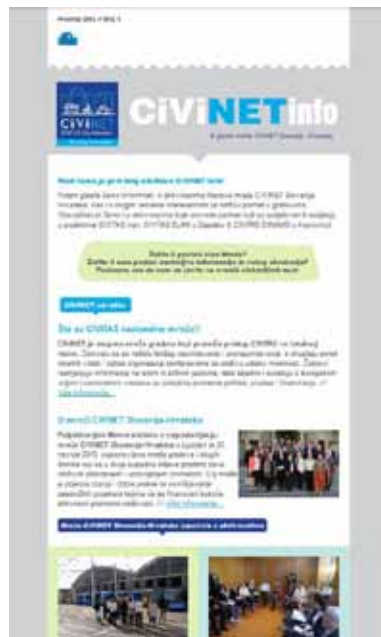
Prosinac 2015. / Broj 1

CiViNET info

Novi mjesec je već počeo u CIVINET-ovoj kući

Svjetli na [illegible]

Dobro je poznato zbog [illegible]

CIVINET info

Što su CIVITAS nacionalne mreže?

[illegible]

O mreži CIVINET Slovenija-Hrvatska

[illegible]

Mreža CIVINET Slovenija-Hrvatska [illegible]